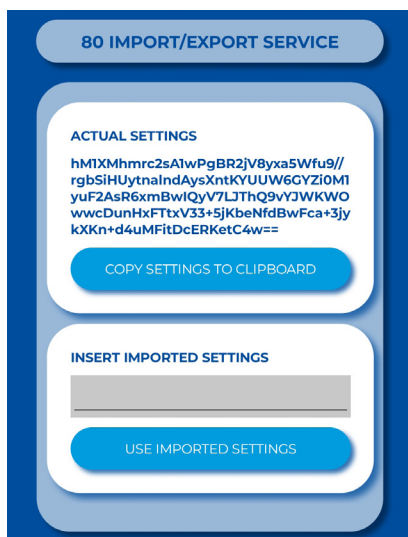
80 IMPORT/EXPORT SERVICE

ACTUAL SETTINGS

hM1XMhmrc2sA1wPgBR2jV8yxa5Wfu9//rgbSiHUytnalndAysXntKYUUW6GYZi0M1yuF2AsR6xmBwlQyV7LJThQ9vYJWKWOwwcDunHxFTtxV33+5jKbeNfdBwFca+3jykXKn+d4uMFitDcERKetC4w==

COPY SETTINGS TO CLIPBOARD

INSERT IMPORTED SETTINGS

USE IMPORTED SETTINGS